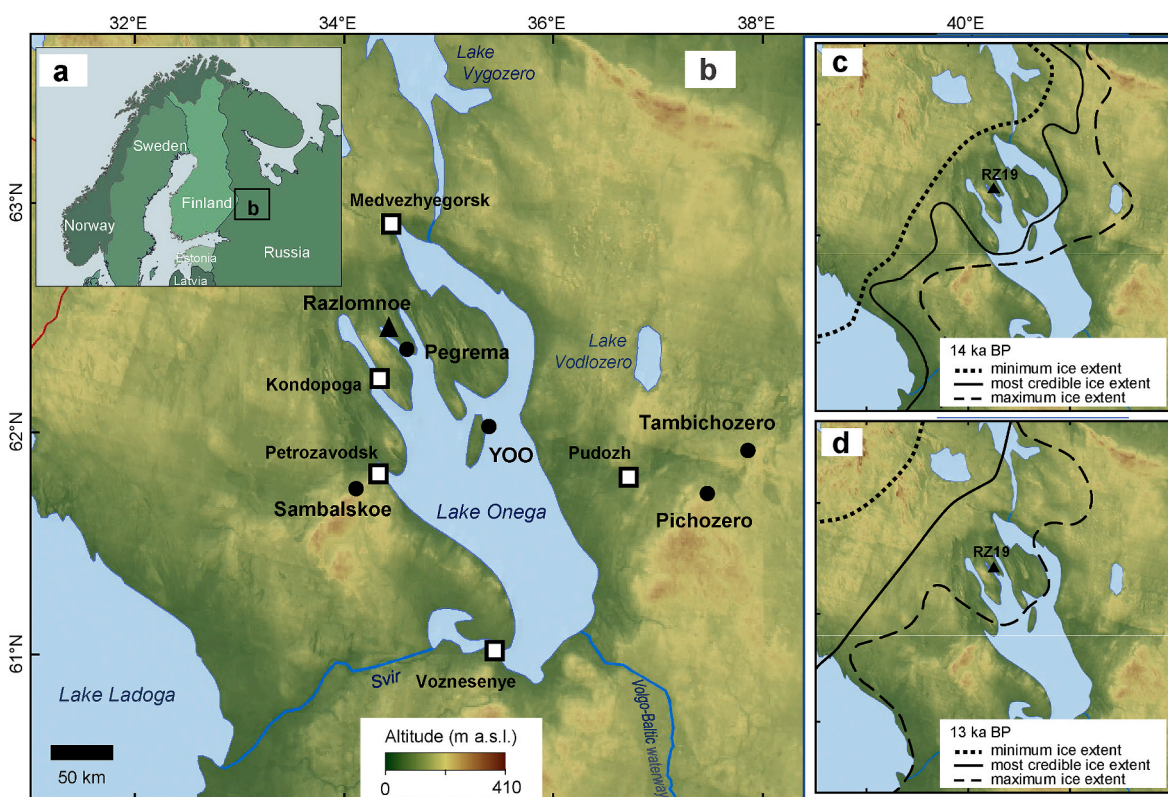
32°E
34°E
36°E
38°E
40°E

a
Sweden
Finland
b
Norway
Russia
Estonia
Latvia

b
Lake Vygozero
63°N
Medvezhyegorsk
Razlomnoe
Pegrema
Kondopoga
Lake Vodlozero
62°N
Tambichozero
Petrozavodsk
YOO
Pudozh
Sambalskoe
Lake Onega
Pichozero
61°N
Svir
Voznesenye
Lake Ladoga
Vologo-Baltic waterway
50 km
Altitude (m a.s.l.)
0
410

c
RZ19
14 ka BP
minimum ice extent
most credible ice extent
maximum ice extent

d
RZ19
13 ka BP
minimum ice extent
most credible ice extent
maximum ice extent